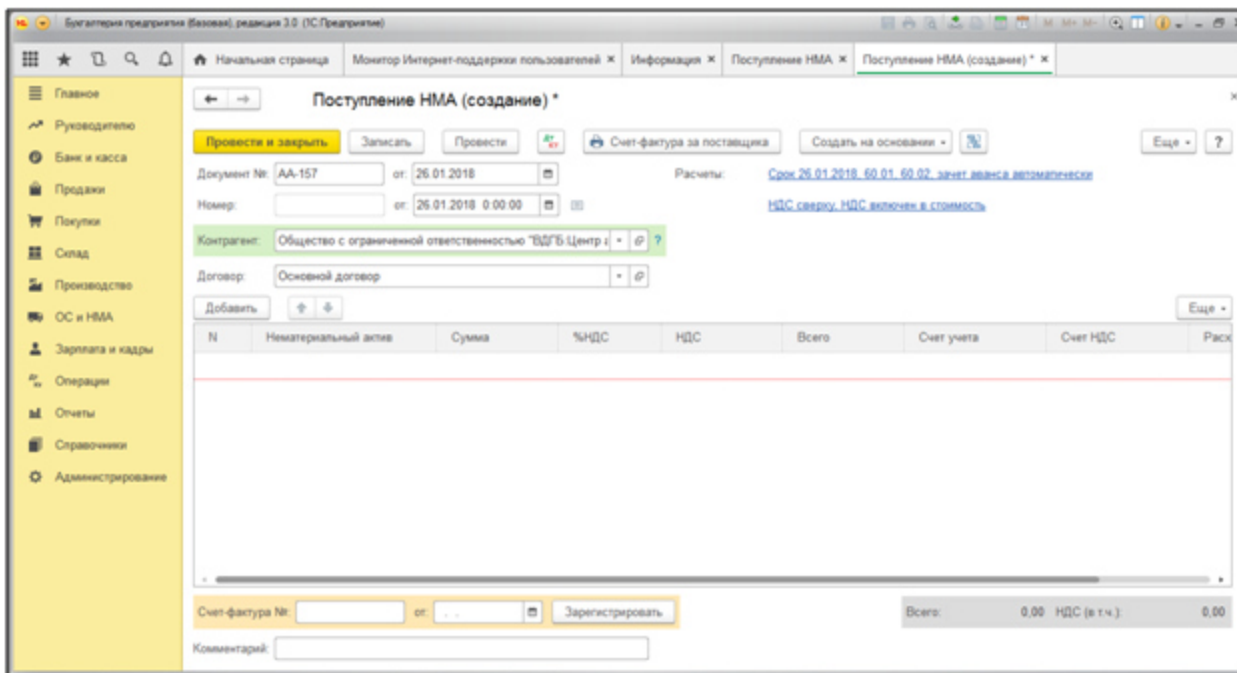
Бухгалтерия предприятия (базовая), редакция 3.0 (1С:Предприятие)

Начальная страница | Монитор Интернет-поддержки пользователей × | Информация × | Поступление НМА × | Поступление НМА (создание) * ×

Главное
Руководителю
Банк и касса
Продажи
Покупки
Склад
Производство
ОС и НМА
Зарплата и кадры
Операции
Отчеты
Справочники
Администрирование

Поступление НМА (создание) *

Провести и закрыть | Записать | Провести | Счет-фактура за поставщика | Создать на основании | Еще | ?

Документ №: АА-157 от: 26.01.2018
Расчеты: Срок 26.01.2018, 60.01, 60.02, зачет аванса автоматически
Номер: от: 26.01.2018 0:00:00
НДС сверху, НДС включен в стоимость
Контрагент: Общество с ограниченной ответственностью "ВДГБ:Центр
Договор: Основной договор

Добавить | Еще

| N | Нематериальный актив | Сумма | %НДС | НДС | Всего | Счет учета | Счет НДС | Расх |
|---|---|---|---|---|---|---|---|---|

Счет-фактура №: от: . . Зарегистрировать
Всего: 0,00 НДС (в т.ч.): 0,00
Комментарий: